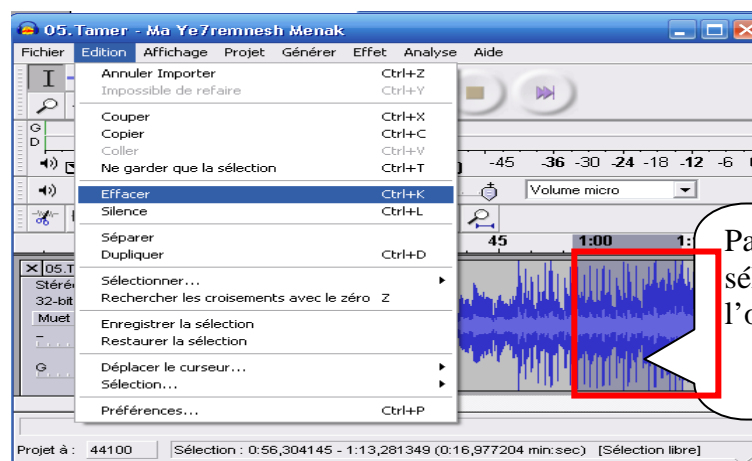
05.Tamer - Ma Ye7remnesh Menak

Fichier Edition Affichage Projet Générer Effet Analyse Aide

Annuler Importer Ctrl+Z
Impossible de refaire Ctrl+Y

Couper Ctrl+X
Copier Ctrl+C
Coller Ctrl+V
Ne garder que la sélection Ctrl+T

Effacer Ctrl+K
Silence Ctrl+L

Séparer
Dupliquer Ctrl+D

Sélectionner...
Rechercher les croisements avec le zéro Z

Enregistrer la sélection
Restaurer la sélection

Déplacer le curseur...
Sélection...

Préférences... Ctrl+P

G
D
-45 -36 -30 -24 -18 -12 -6
Volume micro
45 1:00 1:
05.T
Stéré
32-bit
Muet
G

Pa
sé
l'o

Projet à : 44100 Sélection : 0:56,304145 - 1:13,281349 (0:16,977204 min:sec) [Sélection libre]